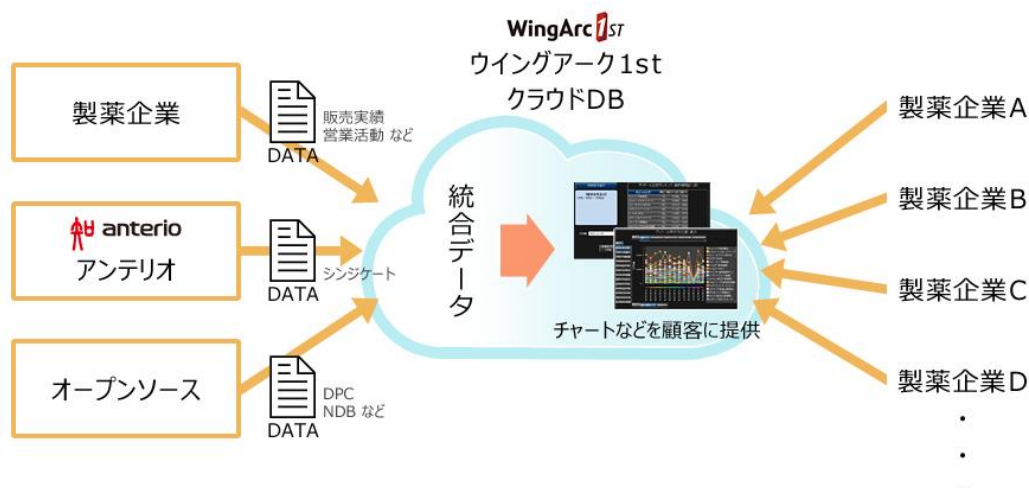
WingArc 1ST
ウイングアーク1st
クラウドDB

製薬企業

販売実績
営業活動 など
DATA

anterio
アンテリオ

シンジケート
DATA

オープンソース

DPC
NDB など
DATA

統合データ

チャートなどを顧客に提供

製薬企業A

製薬企業B

製薬企業C

製薬企業D
・
・